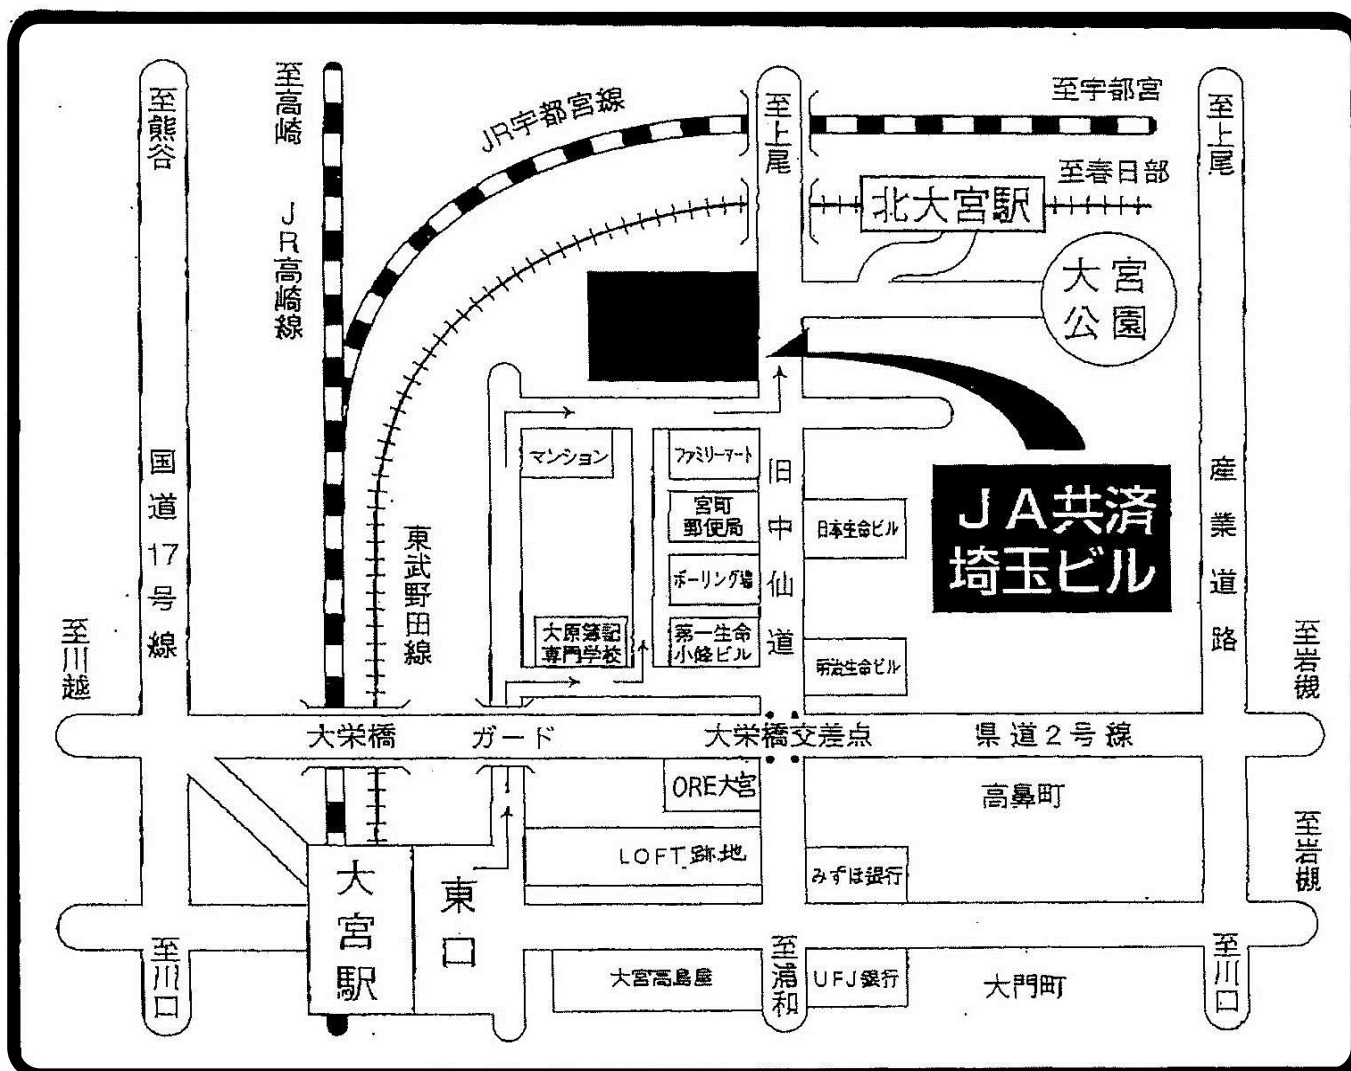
至熊谷

至高崎

JR高崎線

JR宇都宮線

至上尾

至宇都宮

至春日部

北大宮駅

大宮公園

至上尾

マンション

ファミリーマート

宮町郵便局

ボーリング場

大原簿記専門学校

第一生命小船ビル

旧中仙道

日本生命ビル

明治生命ビル

JA共済埼玉ビル

東武野田線

国道17号線

産業道路

至川越

至岩槻

大栄橋

ガード

大栄橋交差点

県道2号線

ORE大宮

高鼻町

LOFT跡地

みずほ銀行

至岩槻

大宮駅

東口

至川口

大宮高島屋

至浦和

UFJ銀行

大門町

至川口